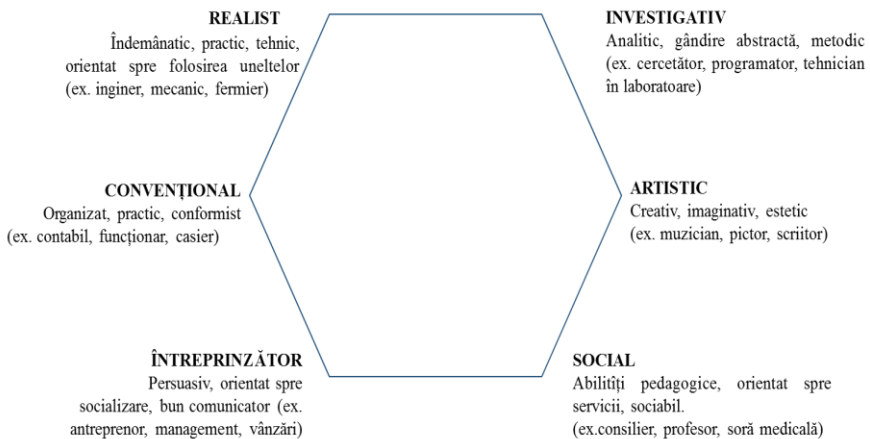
REALIST
Îndemânatic, practic, tehnic, orientat spre folosirea uneltelor (ex. inginer, mecanic, fermier)

INVESTIGATIV
Analitic, gândire abstractă, metodic (ex. cercetător, programator, tehnician în laboratoare)

CONVENȚIONAL
Organizat, practic, conformist (ex. contabil, funcționar, casier)

ARTISTIC
Creativ, imaginativ, estetic (ex. muzician, pictor, scriitor)

ÎNTREPRINZĂTOR
Persuasiv, orientat spre socializare, bun comunicator (ex. antreprenor, management, vânzări)

SOCIAL
Abilități pedagogice, orientat spre servicii, sociabil. (ex.consilier, profesor, soră medicală)